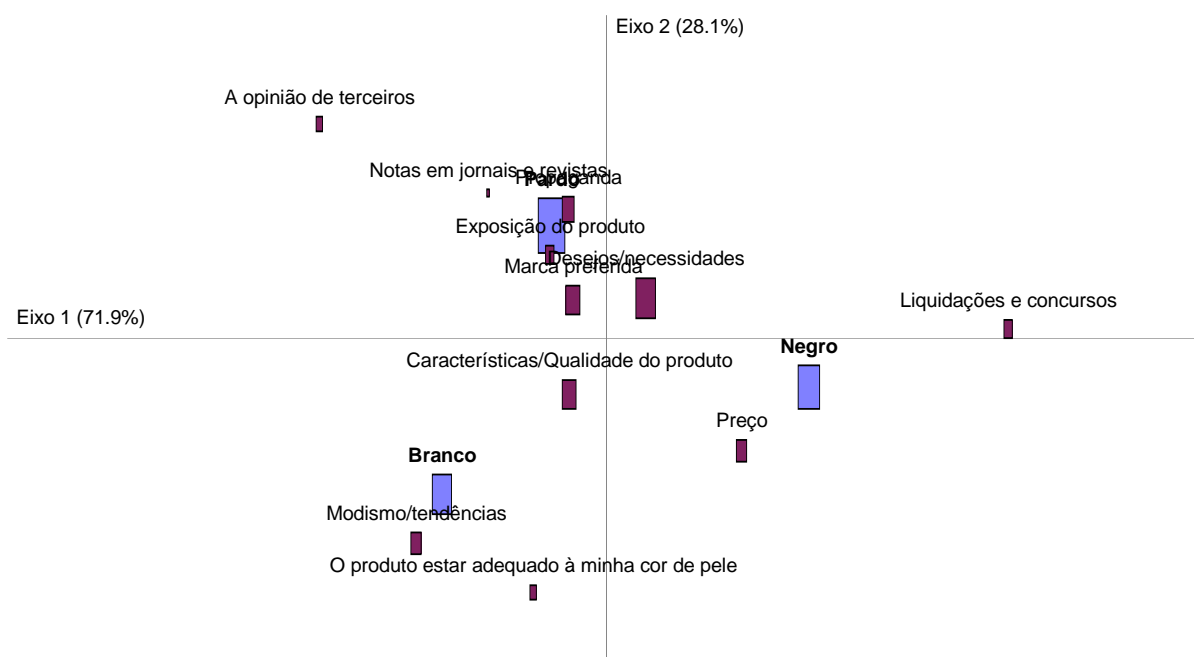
Eixo 2 (28.1%)

A opinião de terceiros

Notas em jornais e revistas

Pardo

Propaganda

Exposição do produto

Desejos/necessidades

Marca preferida

Eixo 1 (71.9%)

Liquidações e concursos

Negro

Características/Qualidade do produto

Preço

Branco

Modismo/tendências

O produto estar adequado à minha cor de pele